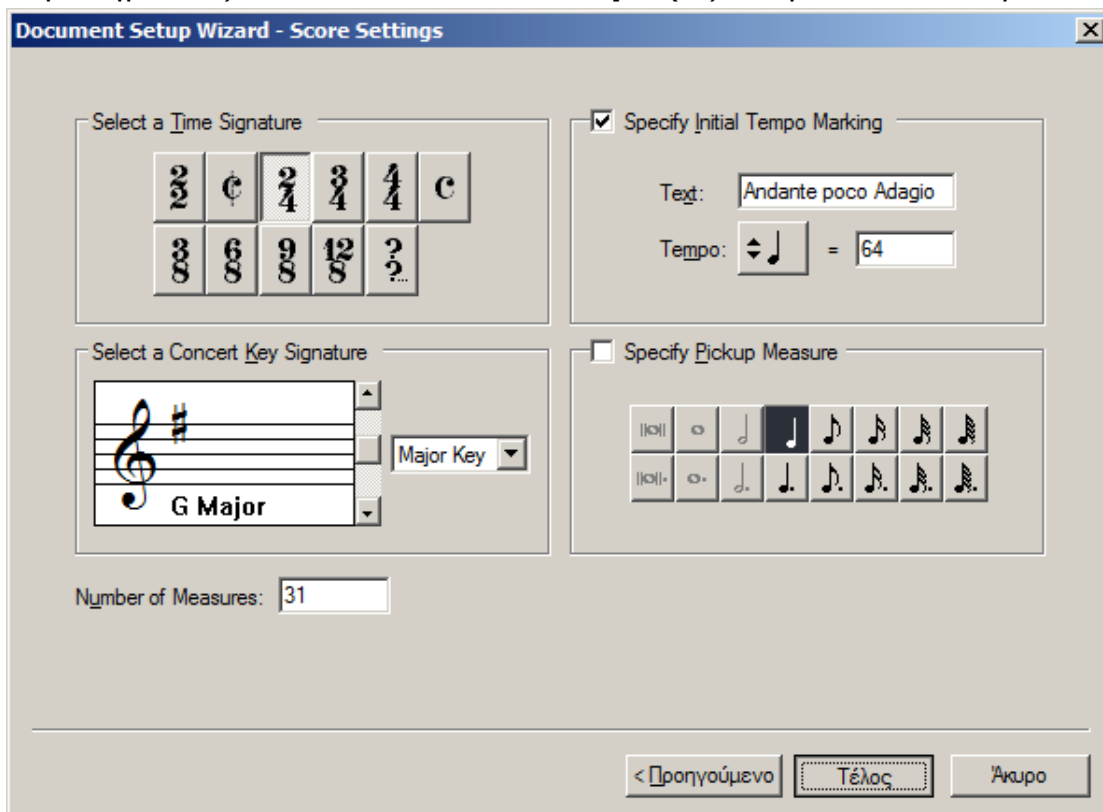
Document Setup Wizard - Score Settings

Select a Time Signature

$\frac{2}{2}$ ¢ $\frac{2}{4}$ $\frac{3}{4}$ $\frac{4}{4}$ C
$\frac{3}{8}$ $\frac{6}{8}$ $\frac{9}{8}$ $\frac{12}{8}$ ?

Specify Initial Tempo Marking

Text: Andante poco Adagio

Tempo: = 64

Select a Concert Key Signature

G Major

Major Key

Specify Pickup Measure

Number of Measures: 31

< Προηγούμενο Τέλος Άκυρο